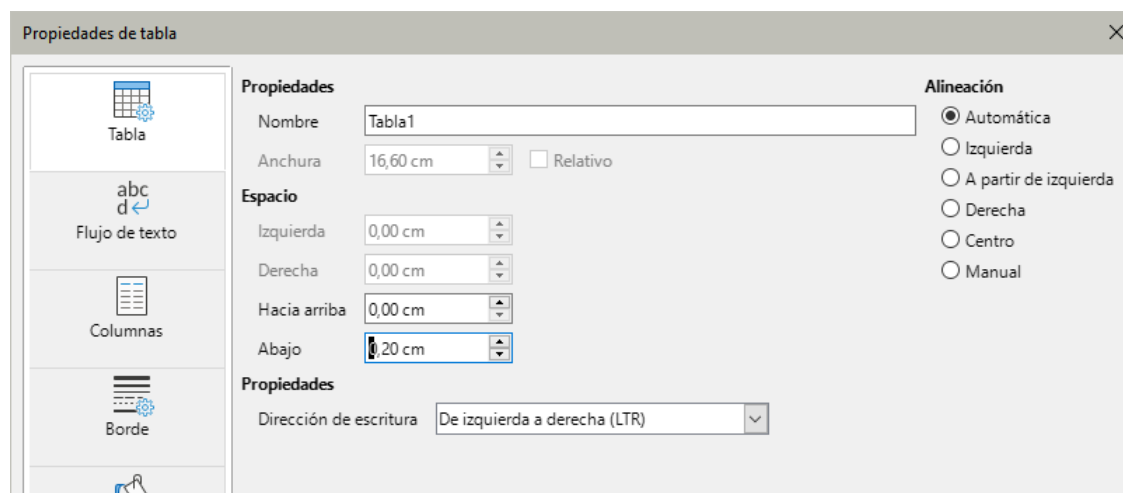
Propiedades de tabla

Tabla

abc
d

Flujo de texto

Columnas

Borde

Propiedades

Nombre Tabla1

Anchura 16,60 cm Relativo

Espacio

Izquierda 0,00 cm

Derecha 0,00 cm

Hacia arriba 0,00 cm

Abajo 0,20 cm

Propiedades

Dirección de escritura De izquierda a derecha (LTR)

Alineación

Automática

Izquierda

A partir de izquierda

Derecha

Centro

Manual